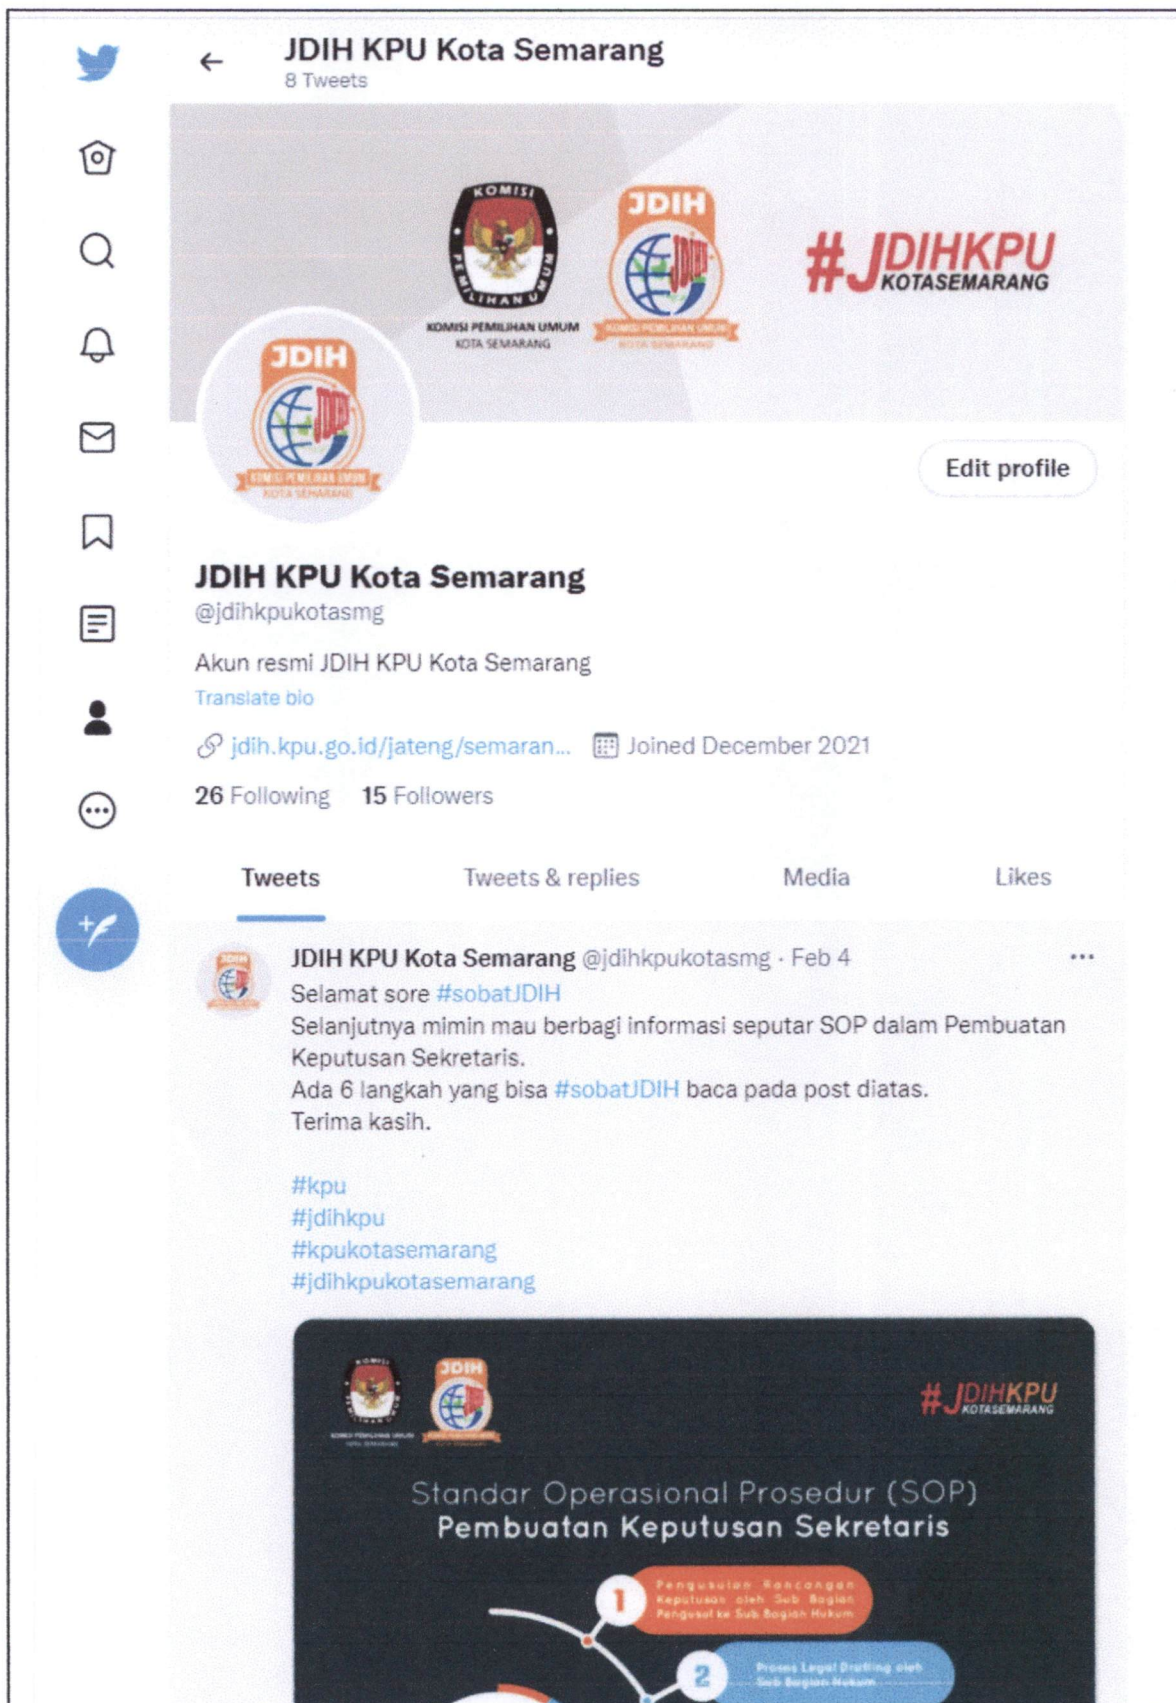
JDIH KPU Kota Semarang
8 Tweets

KOMISI PEMILIHAN UMUM
KOMISI PEMILIHAN UMUM KOTA SEMARANG
JDIH
KOMISI PEMILIHAN UMUM KOTA SEMARANG
#JDIHKPU KOTASEMARANG

JDIH
KOMISI PEMILIHAN UMUM KOTA SEMARANG

Edit profile

JDIH KPU Kota Semarang
@jdihkpukotasmg

Akun resmi JDIH KPU Kota Semarang
Translate bio

jdih.kpu.go.id/jateng/semaran... Joined December 2021

26 Following 15 Followers

Tweets Tweets & replies Media Likes

JDIH KPU Kota Semarang @jdihkpukotasmg · Feb 4
Selamat sore #sobatJDIH
Selanjutnya mimin mau berbagi informasi seputar SOP dalam Pembuatan Keputusan Sekretaris.
Ada 6 langkah yang bisa #sobatJDIH baca pada post diatas.
Terima kasih.

#kpu
#jdihkpu
#kpukotasemarang
#jdihkpukotasemarang

JDIH
#JDIHKPU KOTASEMARANG
Standar Operasional Prosedur (SOP)
Pembuatan Keputusan Sekretaris
1 Pengusulan Rancangan Keputusan oleh Sub Bagian Pengusul ke Sub Bagian Hukum
2 Proses Legal Drafting oleh Sub Bagian Hukum